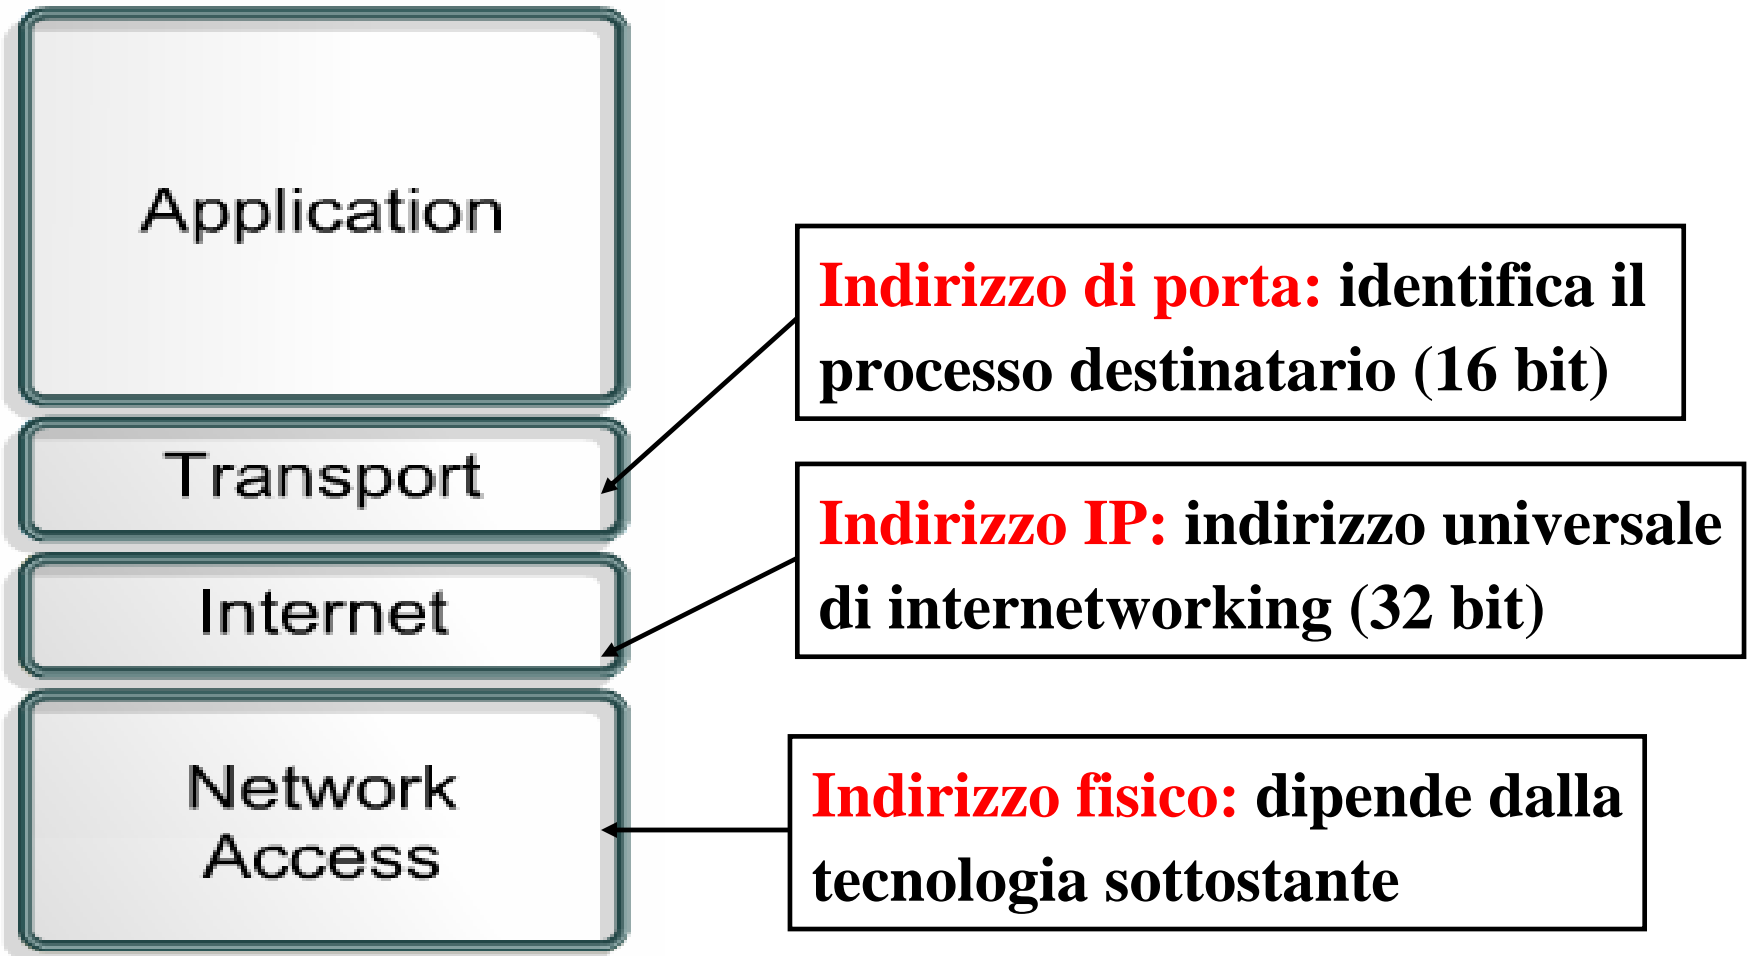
Application

Transport

Internet

Network Access

Indirizzo di porta: identifica il processo destinatario (16 bit)

Indirizzo IP: indirizzo universale di internetworking (32 bit)

Indirizzo fisico: dipende dalla tecnologia sottostante